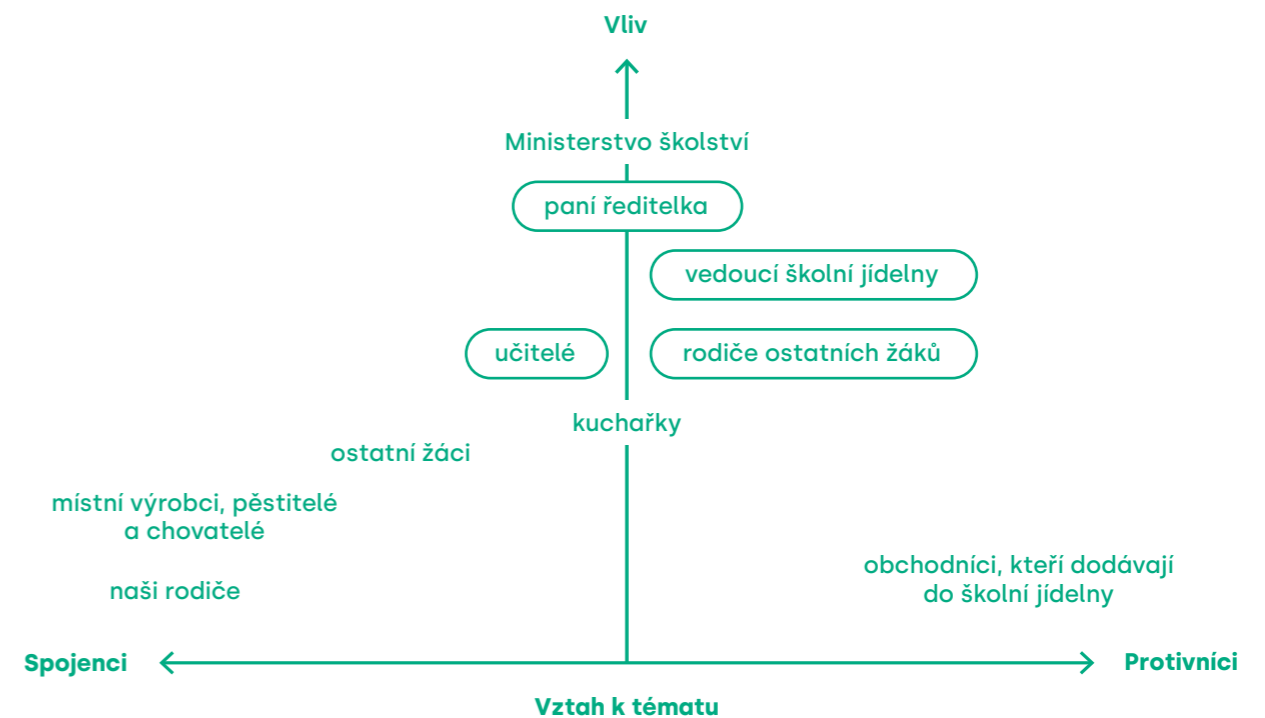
Vliv

Ministerstvo školství

paní ředitelka

vedoucí školní jídelny

učitelé

rodiče ostatních žáků

kuchařky

ostatní žáci

místní výrobci, pěstitelé a chovatelé

obchodníci, kteří dodávají do školní jídelny

naši rodiče

Spojenci

Protivníci

Vztah k tématu